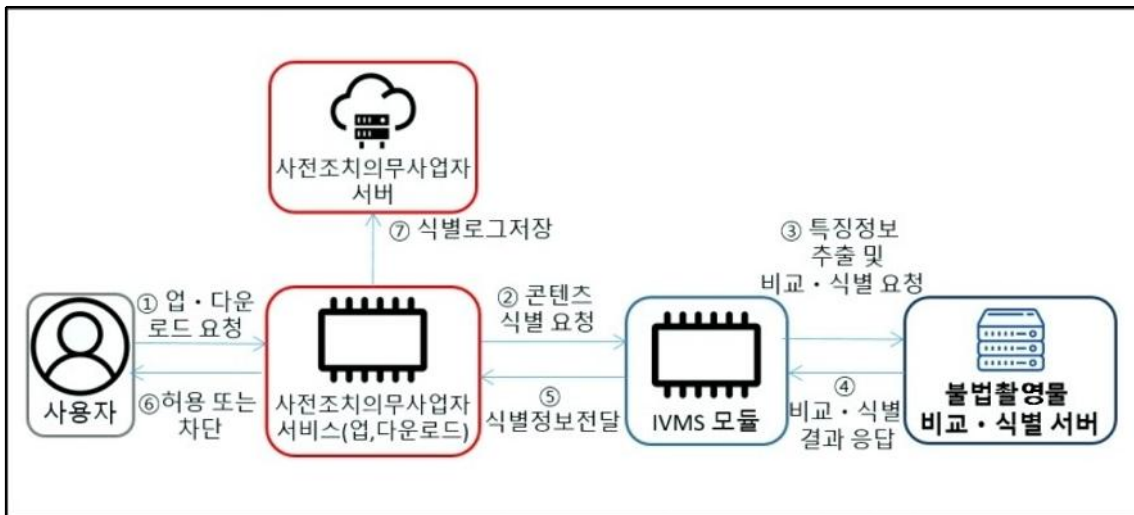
사전조치의무사업자 서버

⑦ 식별로그저장

③ 특징정보 추출 및 비교 · 식별 요청

① 업 · 다운로드 요청

② 콘텐츠 식별 요청

사용자

⑥허용 또는 차단

사전조치의무사업자 서비스(업,다운로드)

⑤ 식별정보전달

IVMS 모듈

④ 비교 · 식별 결과 응답

불법촬영물 비교 · 식별 서버